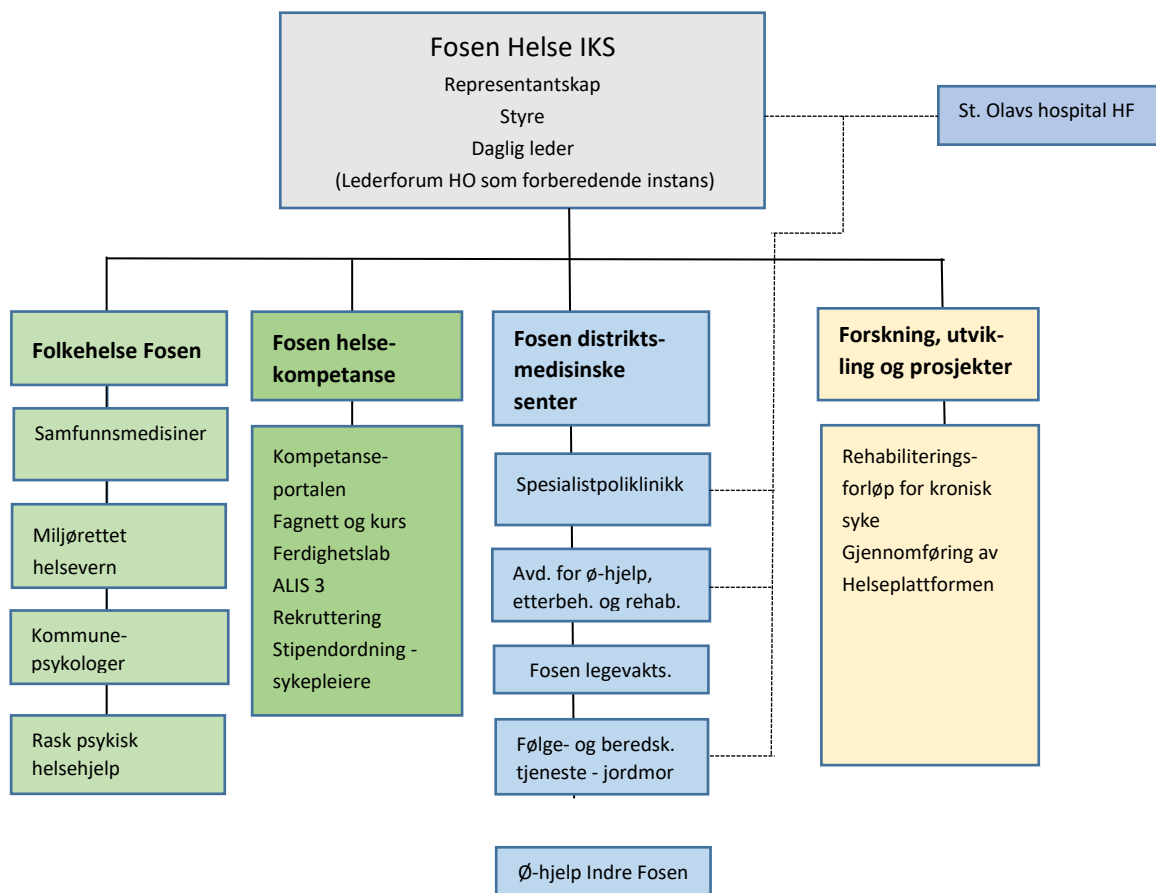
Fosen Helse IKS
Representantskap
Styre
Daglig leder
(Lederforum HO som forberedende instans)

St. Olavs hospital HF

Folkehelse Fosen

Samfunnsmedisiner

Miljørettet helsevern

Kommunepsykologer

Rask psykisk helsehjelp

Fosen helsekompetanse

Kompetanseportalen
Fagnett og kurs
Ferdighetslab
ALIS 3
Rekruttering
Stipendordning - sykepleiere

Fosen distriktsmedisinske senter

Spesialistpoliklinikk

Avd. for ø-hjelp, etterbeh. og rehab.

Fosen legevakts.

Følge- og beredsk. tjeneste - jordmor

Ø-hjelp Indre Fosen

Forskning, utvikling og prosjekter

Rehabiliteringsforløp for kronisk syke
Gjennomføring av Helseplattformen